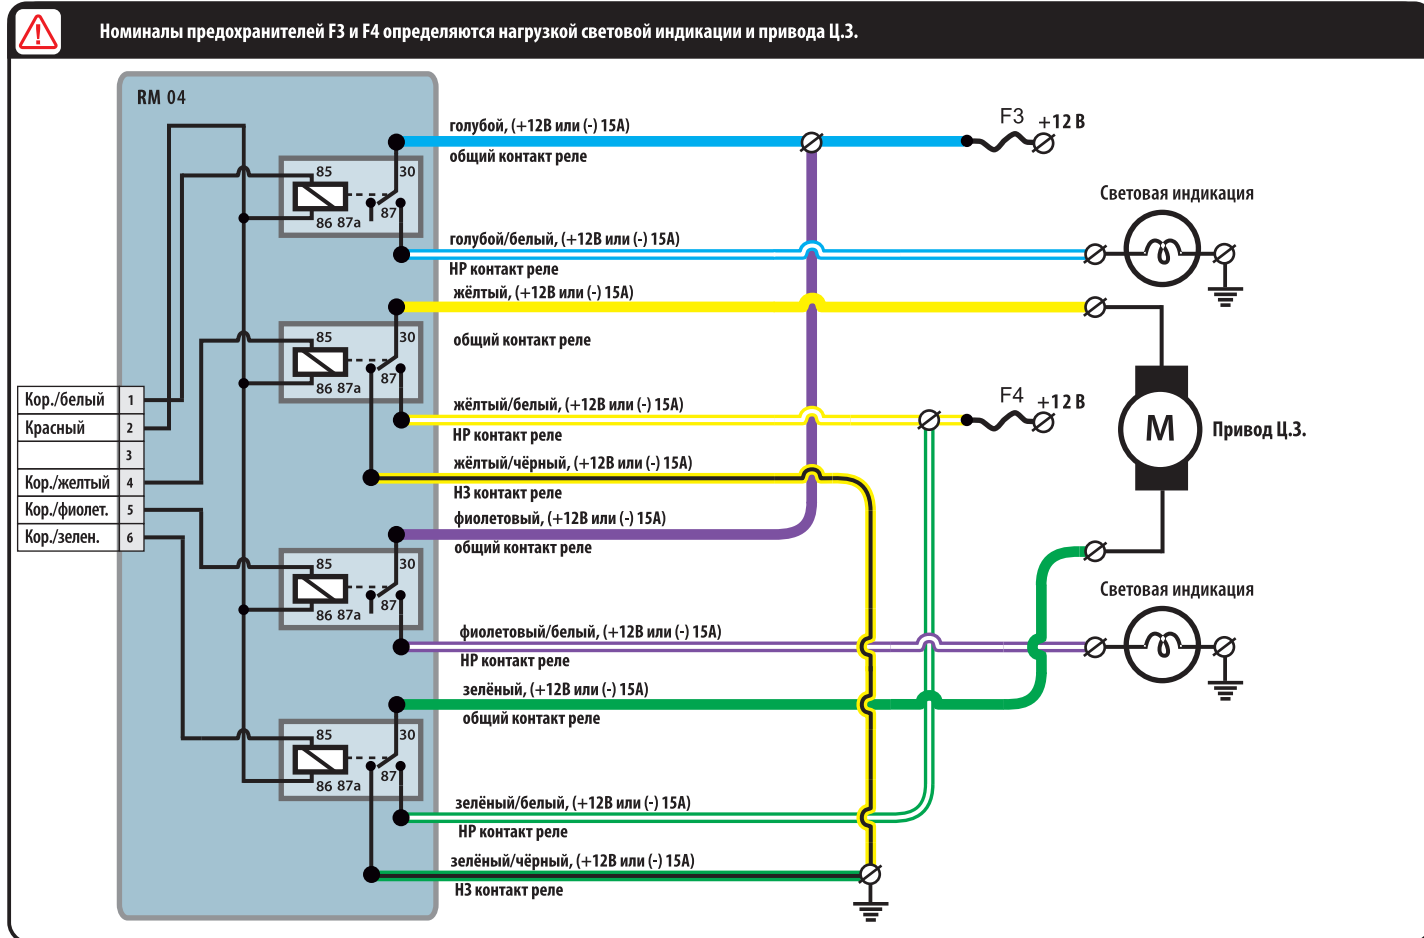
Номиналы предохранителей F3 и F4 определяются нагрузкой световой индикации и привода Ц.З.

RM 04

85
30
86 87a
87

85
30
86 87a
87

85
30
86 87a
87

85
30
86 87a
87

| Кор./белый | 1 |
|---|---|
| Красный | 2 |
| | 3 |
| Кор./желтый | 4 |
| Кор./фиолет. | 5 |
| Кор./зелен. | 6 |

голубой, (+12В или (-) 15А)
общий контакт реле

F3 +12 В

Световая индикация

голубой/белый, (+12В или (-) 15А)
НР контакт реле

жёлтый, (+12В или (-) 15А)
общий контакт реле

жёлтый/белый, (+12В или (-) 15А)
НР контакт реле

F4 +12 В

M

Привод Ц.З.

жёлтый/чёрный, (+12В или (-) 15А)
НЗ контакт реле

фиолетовый, (+12В или (-) 15А)
общий контакт реле

Световая индикация

фиолетовый/белый, (+12В или (-) 15А)
НР контакт реле

зелёный, (+12В или (-) 15А)
общий контакт реле

зелёный/белый, (+12В или (-) 15А)
НР контакт реле

зелёный/чёрный, (+12В или (-) 15А)
НЗ контакт реле